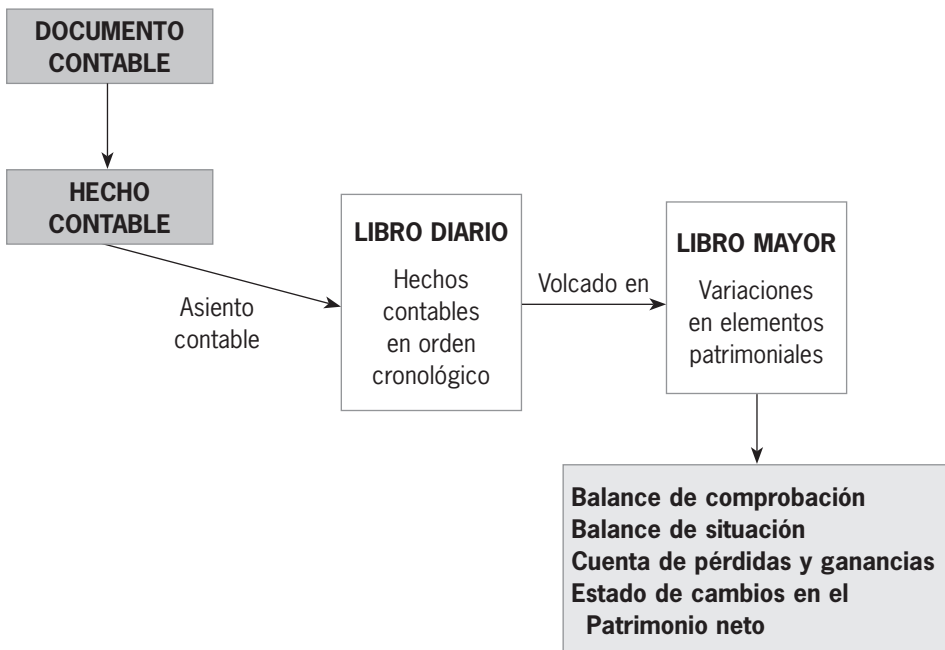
DOCUMENTO CONTABLE

HECHO CONTABLE

Asiento contable

LIBRO DIARIO

Hechos contables en orden cronológico

Volcado en

LIBRO MAYOR

Variaciones en elementos patrimoniales

Balance de comprobación
Balance de situación
Cuenta de pérdidas y ganancias
Estado de cambios en el Patrimonio neto